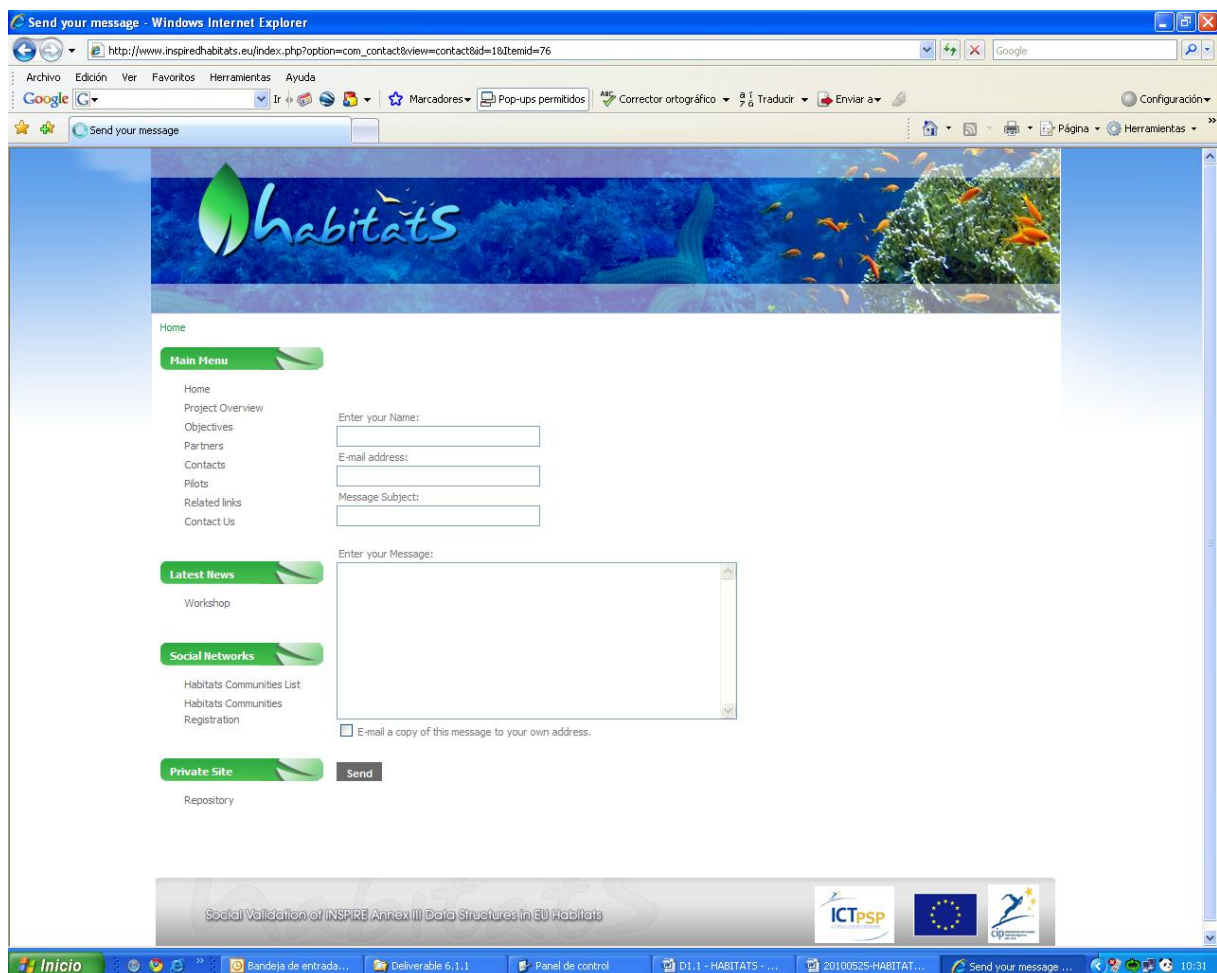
Send your message - Windows Internet Explorer

http://www.inspiredhabitats.eu/index.php?option=com_contact&view=contact&id=1&Itemid=76

Google

Archivo Edición Ver Favoritos Herramientas Ayuda

Google Ir Marcadores Pop-ups permitidos Corrector ortográfico Traducir Enviar a Configuración

Send your message

Página Herramientas

habitats

Home

Main Menu

Home
Project Overview
Objectives
Partners
Contacts
Pilots
Related links
Contact Us

Latest News

Workshop

Social Networks

Habitats Communities List
Habitats Communities Registration

Private Site

Repository

Enter your Name:

E-mail address:

Message Subject:

Enter your Message:

E-mail a copy of this message to your own address.

Send

Social Validation of INSPIRE Annex III Data Structures in EU Habitats

ICTPSP

cip

Inicio Bandeja de entrada... Deliverable 6.1.1 Panel de control D1.1 - HABITATS - ... 20100525-HABITAT... Send your message ... 10:31